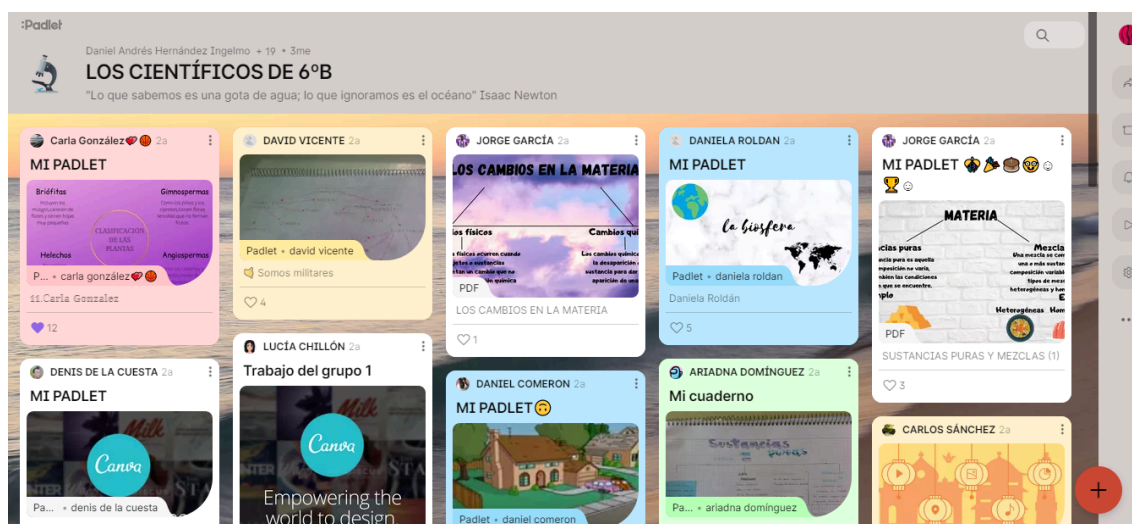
:Padlet

Daniel Andrés Hernández Ingelmo + 19 • 3me

LOS CIENTÍFICOS DE 6ºB

"Lo que sabemos es una gota de agua; lo que ignoramos es el océano" Isaac Newton

Carla González 2a

MI PADLET

Briófitas
Gimnospermas
CLASIFICACIÓN DE LAS PLANTAS
Helechos
Angiospermas

P... • carla gonzález

11.Carla Gonzalez

12

DAVID VICENTE 2a

Padlet • david vicente

Somos militares

4

JORGE GARCÍA 2a

LOS CAMBIOS EN LA MATERIA

los físicos
Cambios qui

PDF

LOS CAMBIOS EN LA MATERIA

1

DANIELA ROLDAN 2a

MI PADLET

La biosfera

Padlet • daniela roldan

Daniela Roldán

5

JORGE GARCÍA 2a

MI PADLET

MATERIA

cias puras
Mezcla
Heterogéneas
Homo

PDF

SUSTANCIAS PURAS Y MEZCLAS (1)

3

DENIS DE LA CUESTA 2a

MI PADLET

Canva

Pa... • denis de la cuesta

LUCÍA CHILLÓN 2a

Trabajo del grupo 1

Canva

Empowering the world to design

DANIEL COMERON 2a

MI PADLET

Padlet • daniel comeron

ARIADNA DOMÍNGUEZ 2a

Mi cuaderno

Sustancias puras

Pa... • ariadna domínguez

CARLOS SÁNCHEZ 2a

+